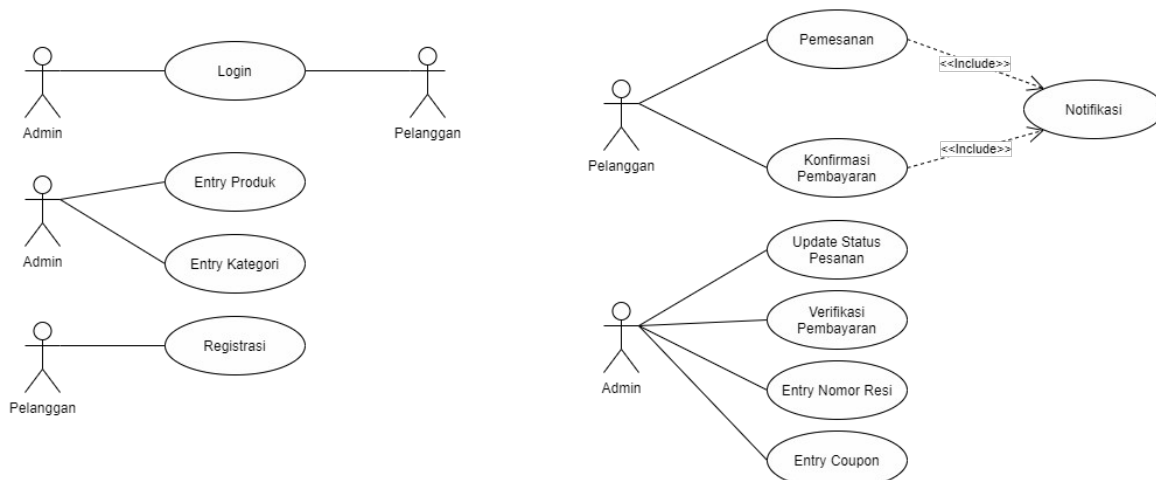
Admin

Login

Pelanggan

Admin

Entry Produk

Entry Kategori

Pelanggan

Registrasi

Pelanggan

Pemesanan

<<Include>>

Notifikasi

Konfirmasi Pembayaran

<<Include>>

Admin

Update Status Pesanan

Verifikasi Pembayaran

Entry Nomor Resi

Entry Coupon